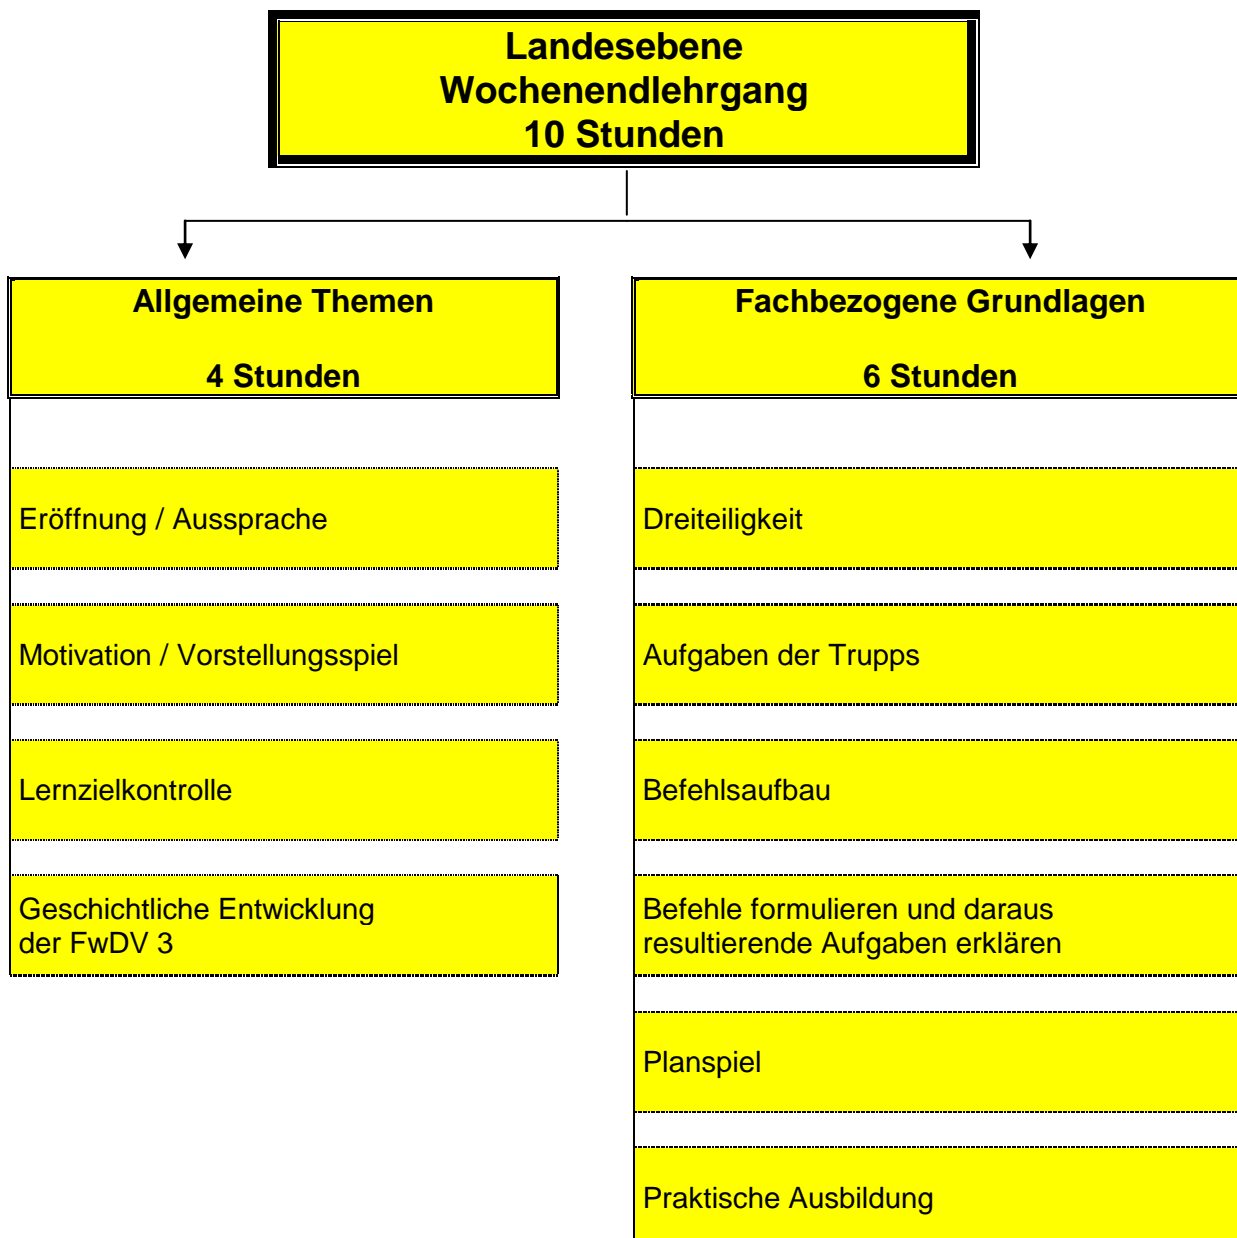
Landesebene
Wochenendlehrgang
10 Stunden

Allgemeine Themen

4 Stunden

Eröffnung / Aussprache

Motivation / Vorstellungsspiel

Lernzielkontrolle

Geschichtliche Entwicklung der FwDV 3

Fachbezogene Grundlagen

6 Stunden

Dreiteiligkeit

Aufgaben der Trupps

Befehlsaufbau

Befehle formulieren und daraus resultierende Aufgaben erklären

Planspiel

Praktische Ausbildung